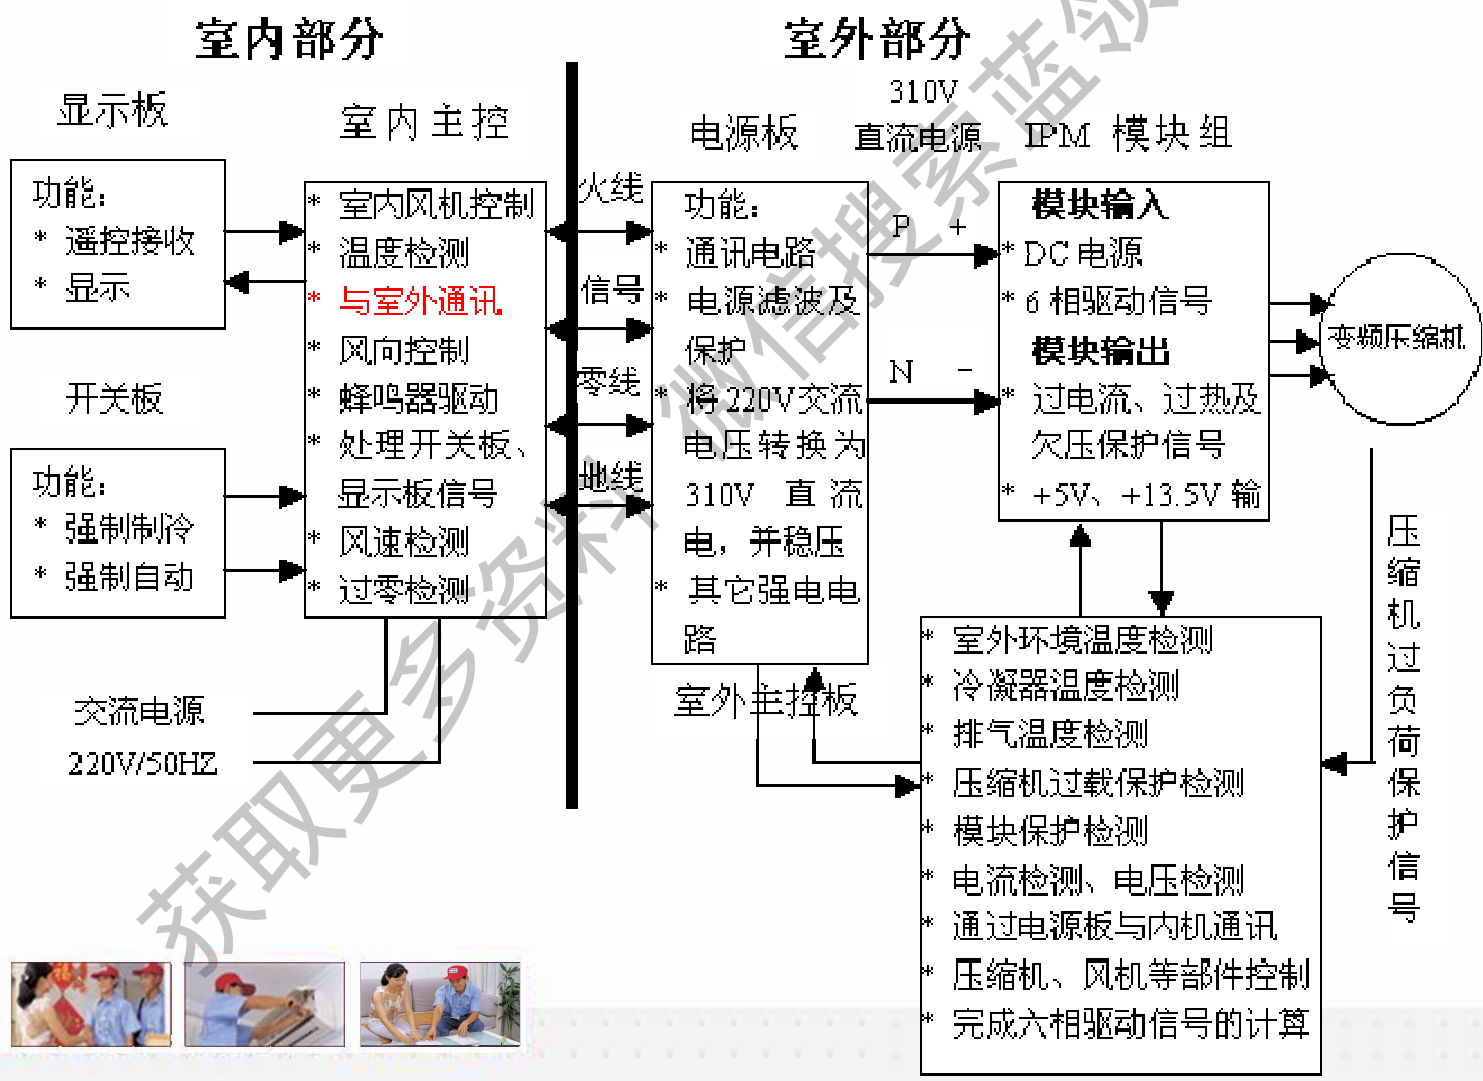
室内部分

室外部分

显示板

室内主控

电源板

310V 直流电源

IPM 模块组

功能:
* 遥控接收
* 显示

* 室内风机控制
* 温度检测
* 与室外通讯
* 风向控制
* 蜂鸣器驱动
* 处理开关板、显示板信号
* 风速检测
* 过零检测

火线
信号
零线
地线

功能:
* 通讯电路
* 电源滤波及保护
* 将220V交流电压转换为310V 直流电,并稳压
* 其它强电电路

P +
N -

模块输入
* DC 电源
* 6 相驱动信号
模块输出
* 过电流、过热及欠压保护信号
* +5V、+13.5V 输

变频压缩机

开关板

功能:
* 强制制冷
* 强制自动

交流电源
220V/50HZ

室外主控板

* 室外环境温度检测
* 冷凝器温度检测
* 排气温度检测
* 压缩机过载保护检测
* 模块保护检测
* 电流检测、电压检测
* 通过电源板与内机通讯
* 压缩机、风机等部件控制
* 完成六相驱动信号的计算

压缩机过负荷保护信号

获取更多资料微信搜索蓝领